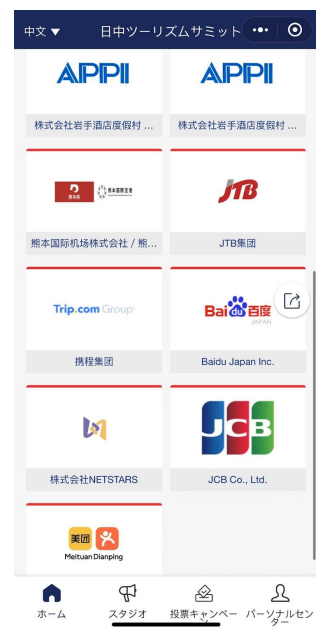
中文 ▼ 日中ツーリズムサミット •••

APPI
株式会社岩手酒店度假村 ...

APPI
株式会社岩手酒店度假村 ...

熊本国际机场株式会社 / 熊...

JTB
JTB集团

Trip.com Group
携程集团

Bai du 百度 JAPAN
Baidu Japan Inc.

株式会社NETSTARS

JCB
JCB Co., Ltd.

美团
Meituan Dianping

ホーム
スタジオ
投票キャンペーン
パーソナルセンター